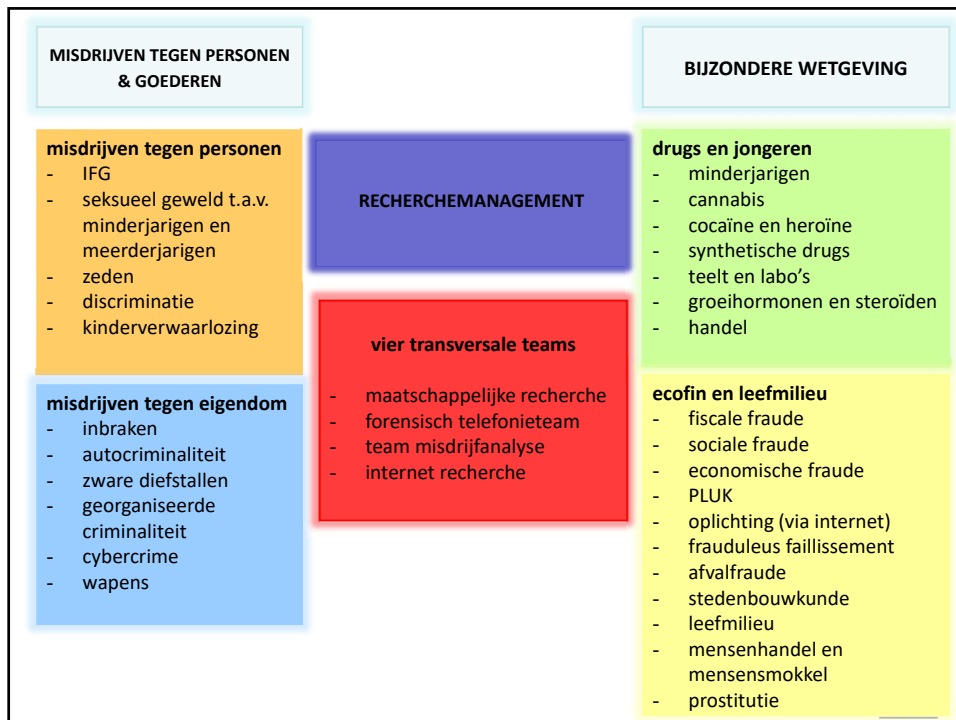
MISDRIJVEN TEGEN PERSONEN & GOEDEREN

BIJZONDERE WETGEVING

misdrijven tegen personen
- IFG
- seksueel geweld t.a.v. minderjarigen en meerderjarigen
- zeden
- discriminatie
- kinderverwaarlozing

RECHERCHEMANAGEMENT

drugs en jongeren
- minderjarigen
- cannabis
- cocaïne en heroïne
- synthetische drugs
- teelt en labo's
- groeihormonen en steroïden
- handel

vier transversale teams
- maatschappelijke recherche
- forensisch telefonieteam
- team misdrijfanalyse
- internet recherche

misdrijven tegen eigendom
- inbraken
- autocriminaliteit
- zware diefstallen
- georganiseerde criminaliteit
- cybercrime
- wapens

ecofin en leefmilieu
- fiscale fraude
- sociale fraude
- economische fraude
- PLUK
- oplichting (via internet)
- frauduleus faillissement
- afvalfraude
- stedenbouwkunde
- leefmilieu
- mensenhandel en mensensmokkel
- prostitutie